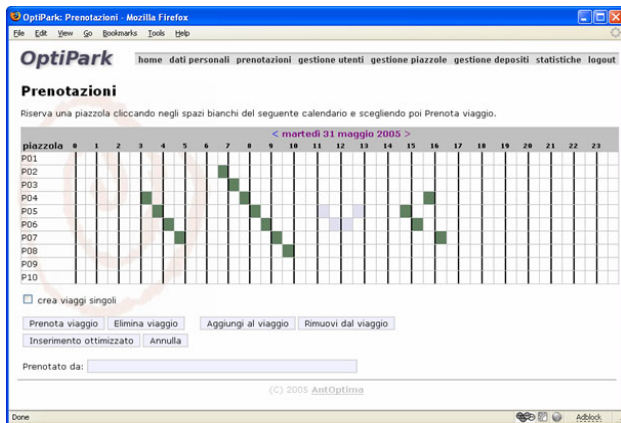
OptiPark: Prenotazioni - Mozilla Firefox

File Edit View Go Bookmarks Tools Help

OptiPark

home dati personali prenotazioni gestione utenti gestione piazzole gestione depositi statistiche logout

Prenotazioni

Riserva una piazzola cliccando negli spazi bianchi del seguente calendario e scegliendo poi Prenota viaggio.

< martedì 31 maggio 2005 >

| piazzola | 0 | 1 | 2 | 3 | 4 | 5 | 6 | 7 | 8 | 9 | 10 | 11 | 12 | 13 | 14 | 15 | 16 | 17 | 18 | 19 | 20 | 21 | 22 | 23 |
|---|---|---|---|---|---|---|---|---|---|---|---|---|---|---|---|---|---|---|---|---|---|---|---|---|
| P01 | | | | | | | | | | | | | | | | | | | | | | | | |
| P02 | | | | | | | | | | | | | | | | | | | | | | | | |
| P03 | | | | | | | | | | | | | | | | | | | | | | | | |
| P04 | | | | | | | | | | | | | | | | | | | | | | | | |
| P05 | | | | | | | | | | | | | | | | | | | | | | | | |
| P06 | | | | | | | | | | | | | | | | | | | | | | | | |
| P07 | | | | | | | | | | | | | | | | | | | | | | | | |
| P08 | | | | | | | | | | | | | | | | | | | | | | | | |
| P09 | | | | | | | | | | | | | | | | | | | | | | | | |
| P10 | | | | | | | | | | | | | | | | | | | | | | | | |

crea viaggi singoli

Prenota viaggio Elimina viaggio Aggiungi al viaggio Rimuovi dal viaggio

Inserimento ottimizzato Annulla

Prenotato da:

(C) 2005 AntOptima

Done Adblock